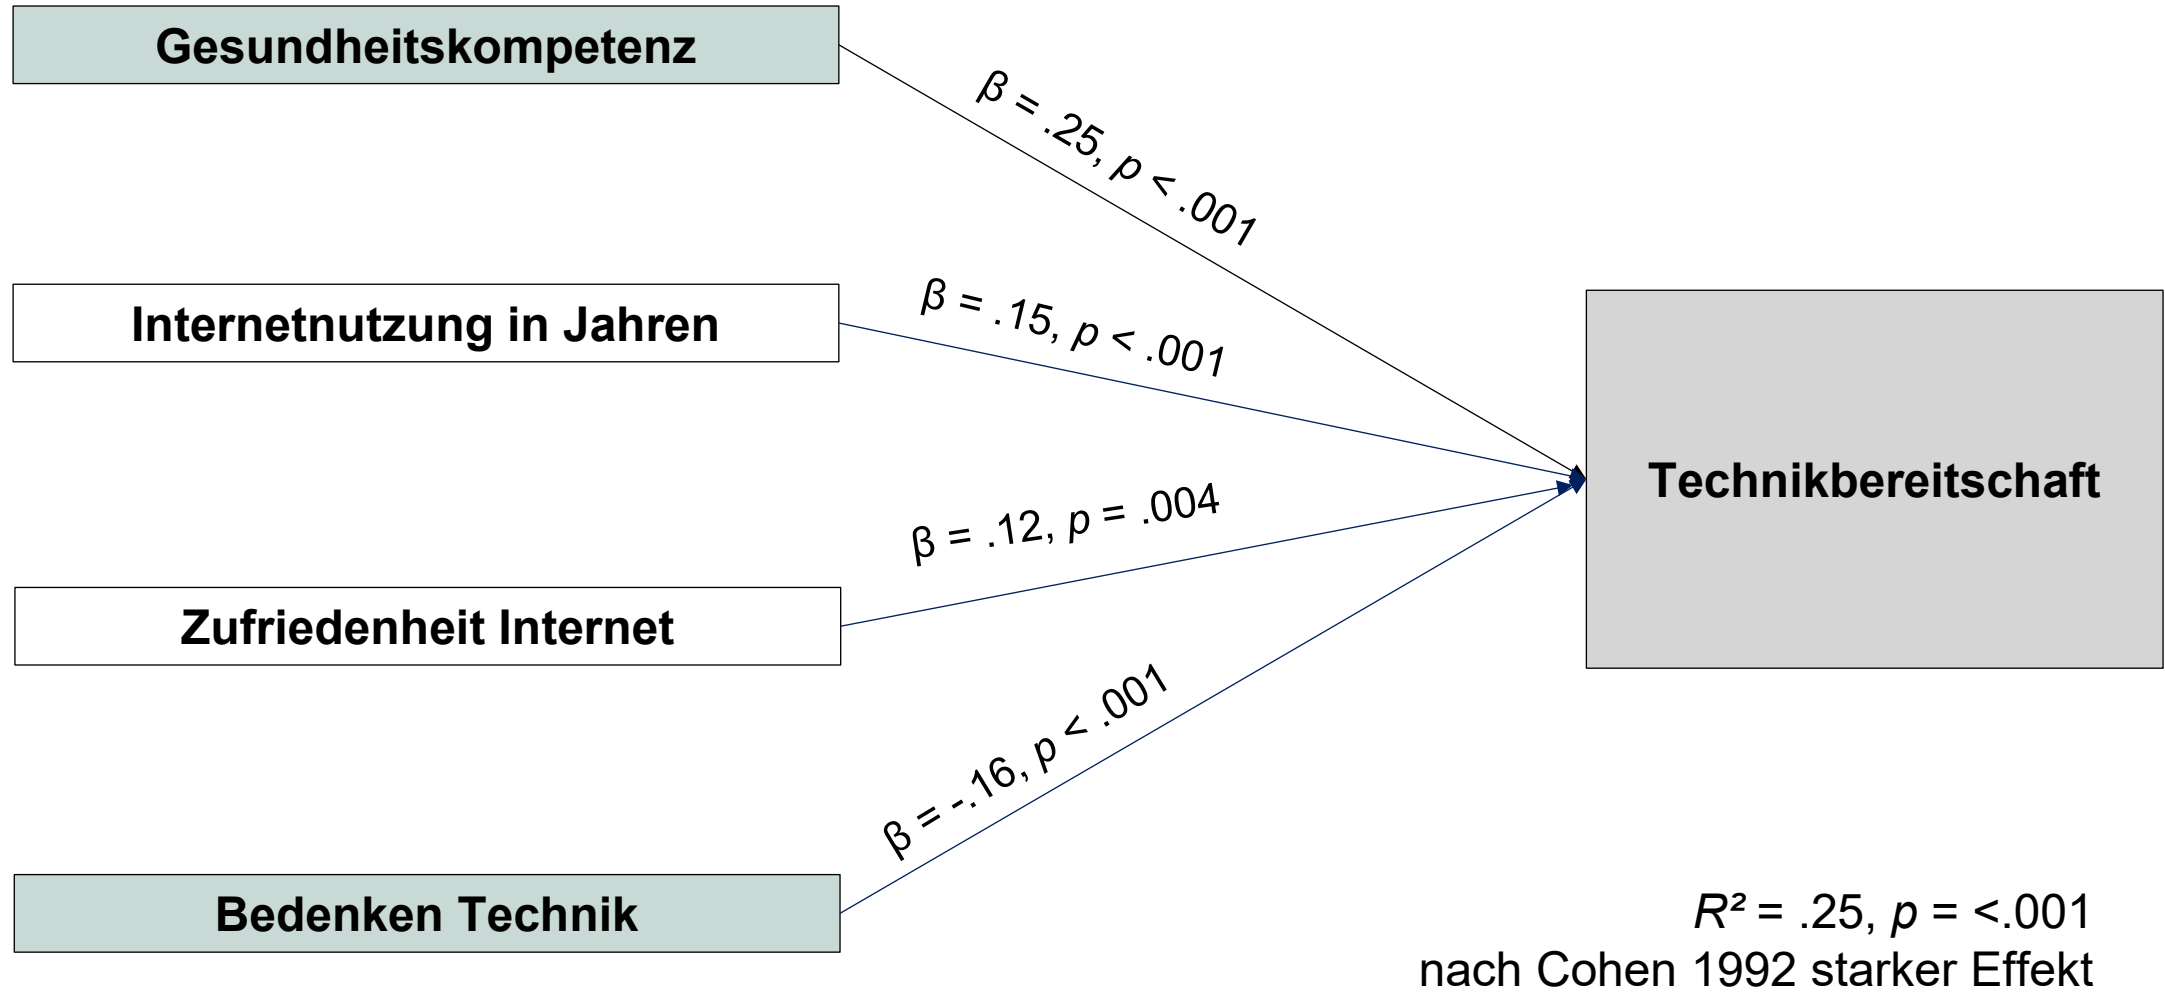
Gesundheitskompetenz

$\beta = .25, p < .001$

Internetnutzung in Jahren

$\beta = .15, p < .001$

Technikbereitschaft

$\beta = .12, p = .004$

Zufriedenheit Internet

$\beta = -.16, p < .001$

Bedenken Technik

$R^2 = .25, p = <.001$
nach Cohen 1992 starker Effekt